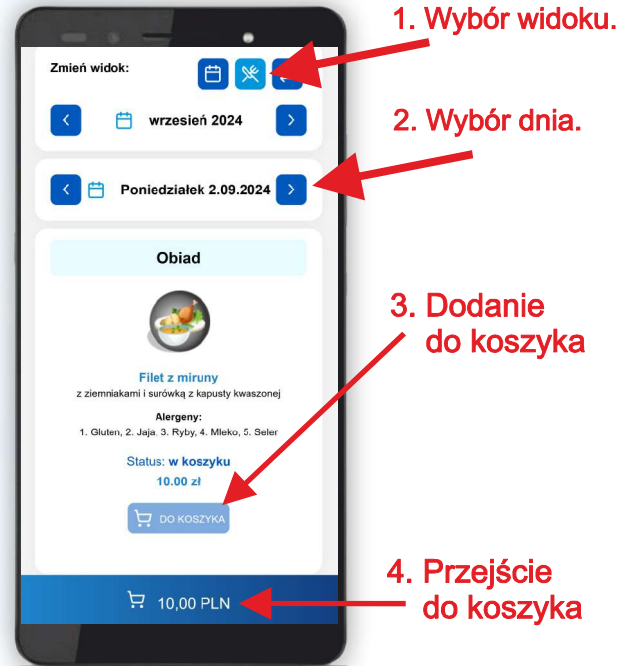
1. Wybór widoku.

Zmień widok:

wrzesień 2024

2. Wybór dnia.

Poniedziałek 2.09.2024

Obiad

3. Dodanie do koszyka

Filet z miruny

z ziemniakami i surówką z kapusty kwaszonej

Alergeny:

1. Gluten, 2. Jaja, 3. Ryby, 4. Mleko, 5. Seler

Status: w koszyku

10.00 zł

DO KOSZYKA

4. Przejście do koszyka

10,00 PLN